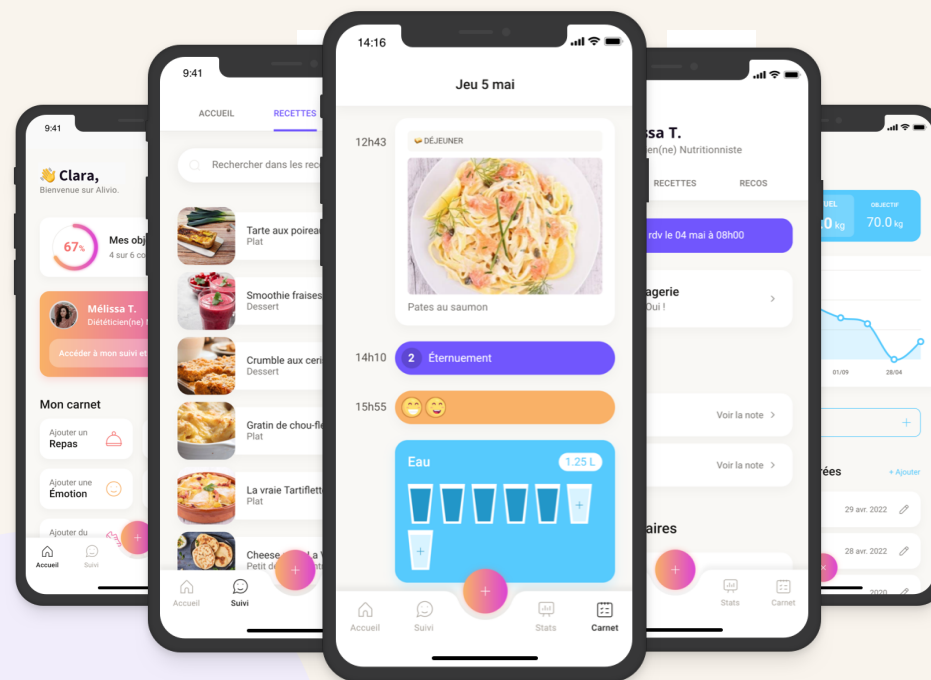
9:41

👋 Clara,
Bienvenue sur Alivio.

67%
Mes obj
4 sur 6 c

Mélissa T.
Diététicien(ne) I

Accéder à mon suivi et

Mon carnet

Ajouter un
Repas

Ajouter une
Émotion

Ajouter du

Accueil
Suivi

9:41

ACCUEIL
RECETTES

Rechercher dans les rec

Tarte aux poirea
Plat

Smoothie fraises
Dessert

Crumble aux ceri
Dessert

Gratin de chou-fle
Plat

La vraie Tartiflett
Plat

Cheese
Petit de

Accueil
Suivi

14:16

Jeu 5 mai

12h43
DÉJEUNER
Pates au saumon

14h10
2 Éternuement

15h55
😁😊

Eau
1.25 L

Accueil
Suivi
Stats
Carnet

ssa T.
ien(ne) Nutritionniste

RECETTES
RECOS

rdv le 04 mai à 08h00

agerie
Oui !

Voir la note

Voir la note

aires

Stats
Carnet

UEL
0 kg
OBJECTIF
70.0 kg

01/09
28/04

rées
+ Ajouter

29 avr. 2022

28 avr. 2022

2020